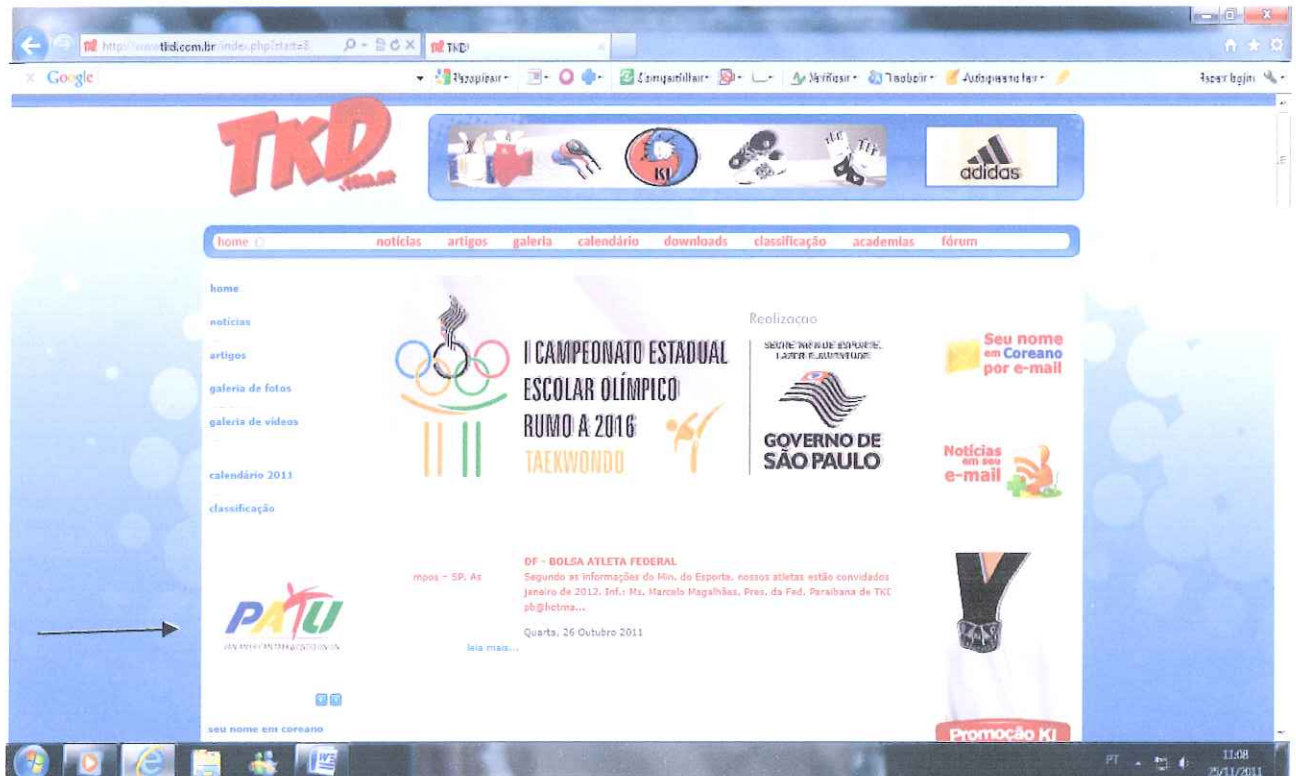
http://www.tkd.com.br/index.php?start=8
TKD
Google
Pesquisar · Compartilhar · Verificar · Traduzir · Autopreenchimento
Fazer login

TKD .com.br

KI

adidas

home | notícias | artigos | galeria | calendário | downloads | classificação | academias | fórum

home
notícias
artigos
galeria de fotos
galeria de vídeos
calendário 2011
classificação

I CAMPEONATO ESTADUAL ESCOLAR OLÍMPICO RUMO A 2016
TAEKWONDO

Realização
SECRETARIA DE ESPORTE, LAZER E JUVENTUDE
GOVERNO DE SÃO PAULO

Seu nome em Coreano por e-mail

Notícias em seu e-mail

PATU
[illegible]

mpos - SP. As

DF - BOLSA ATLETA FEDERAL
Segundo as informações do Min. do Esporte, nossos atletas estão convidados janeiro de 2012. Inf.: Ms. Marcelo Magalhães, Pres. da Fed. Paraibana de TKD pb@hotma...

Quarta, 26 Outubro 2011

leia mais...

seu nome em coreano

Promoção KI

PT 11:08 25/11/2011